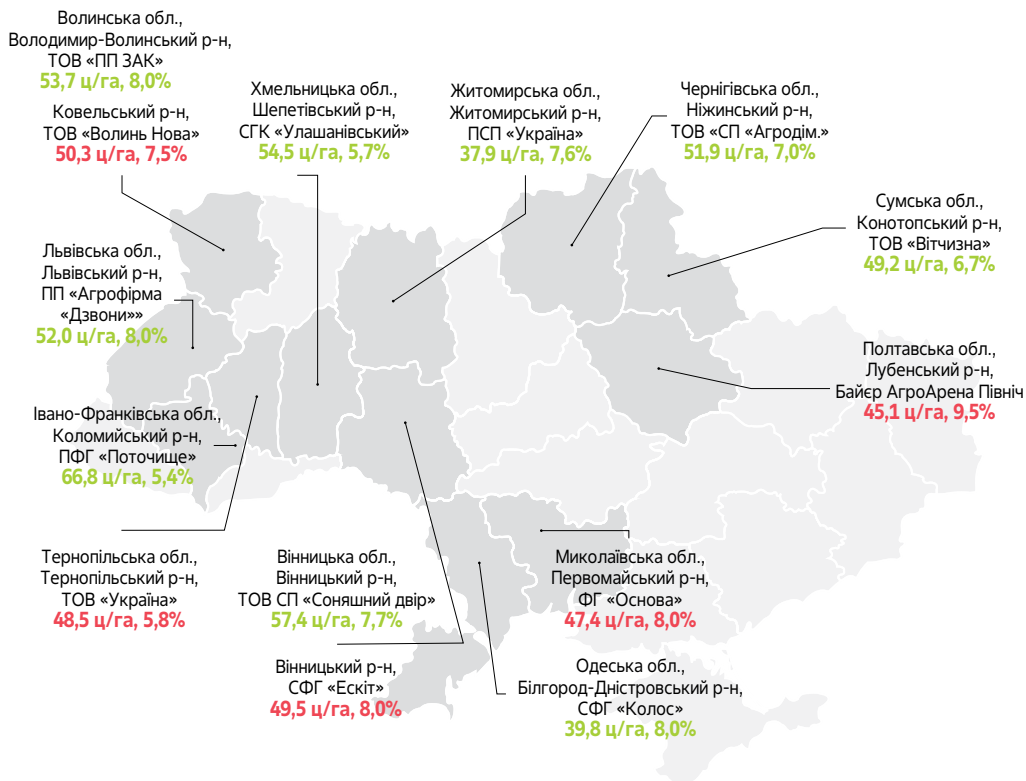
Волинська обл., Володимир-Волинський р-н, ТОВ «ПП ЗАК»
53,7 ц/га, 8,0%

Ковельський р-н, ТОВ «Волинь Нова»
50,3 ц/га, 7,5%

Хмельницька обл., Шепетівський р-н, СГК «Улашанівський»
54,5 ц/га, 5,7%

Житомирська обл., Житомирський р-н, ПСП «Україна»
37,9 ц/га, 7,6%

Чернігівська обл., Ніжинський р-н, ТОВ «СП «Агродім.»
51,9 ц/га, 7,0%

Сумська обл., Конотопський р-н, ТОВ «Вітчизна»
49,2 ц/га, 6,7%

Львівська обл., Львівський р-н, ПП «Агрофірма «Дзвони»»
52,0 ц/га, 8,0%

Полтавська обл., Лубенський р-н, Байєр АгроАрена Північ
45,1 ц/га, 9,5%

Івано-Франківська обл., Коломийський р-н, ПФГ «Поточище»
66,8 ц/га, 5,4%

Тернопільська обл., Тернопільський р-н, ТОВ «Україна»
48,5 ц/га, 5,8%

Вінницька обл., Вінницький р-н, ТОВ СП «Соняшний двір»
57,4 ц/га, 7,7%

Миколаївська обл., Первомайський р-н, ФГ «Основа»
47,4 ц/га, 8,0%

Вінницький р-н, СФГ «Ескіт»
49,5 ц/га, 8,0%

Одеська обл., Білгород-Дністровський р-н, СФГ «Колос»
39,8 ц/га, 8,0%